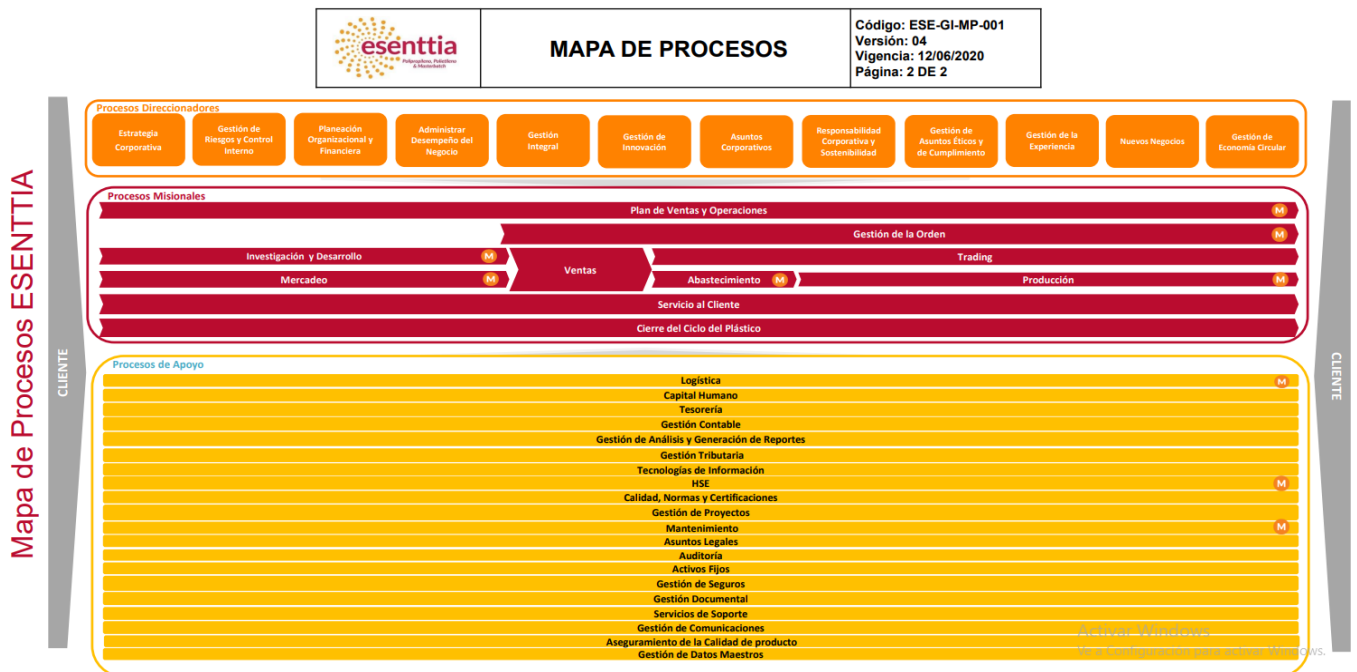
esenttia
Polipropileno, Polietileno & Masterbatch

MAPA DE PROCESOS

Código: ESE-GI-MP-001
Versión: 04
Vigencia: 12/06/2020
Página: 2 DE 2

Mapa de Procesos ESENTTIA

CLIENTE

Procesos Direccionadores

Estrategia Corporativa
Gestión de Riesgos y Control Interno
Planeación Organizacional y Financiera
Administrar Desempeño del Negocio
Gestión Integral
Gestión de Innovación
Asuntos Corporativos
Responsabilidad Corporativa y Sostenibilidad
Gestión de Asuntos Éticos y de Cumplimiento
Gestión de la Experiencia
Nuevos Negocios
Gestión de Economía Circular

Procesos Misionales

Plan de Ventas y Operaciones M
Gestión de la Orden M
Investigación y Desarrollo M
Ventas
Trading
Mercadeo M
Abastecimiento M
Producción M
Servicio al Cliente
Cierre del Ciclo del Plástico

Procesos de Apoyo

Logística M
Capital Humano
Tesorería
Gestión Contable
Gestión de Análisis y Generación de Reportes
Gestión Tributaria
Tecnologías de Información
HSE M
Calidad, Normas y Certificaciones
Gestión de Proyectos
Mantenimiento M
Asuntos Legales
Auditoría
Activos Fijos
Gestión de Seguros
Gestión Documental
Servicios de Soporte
Gestión de Comunicaciones
Aseguramiento de la Calidad de producto
Gestión de Datos Maestros

CLIENTE

Activar Windows
Ve a Configuración para activar Windows.